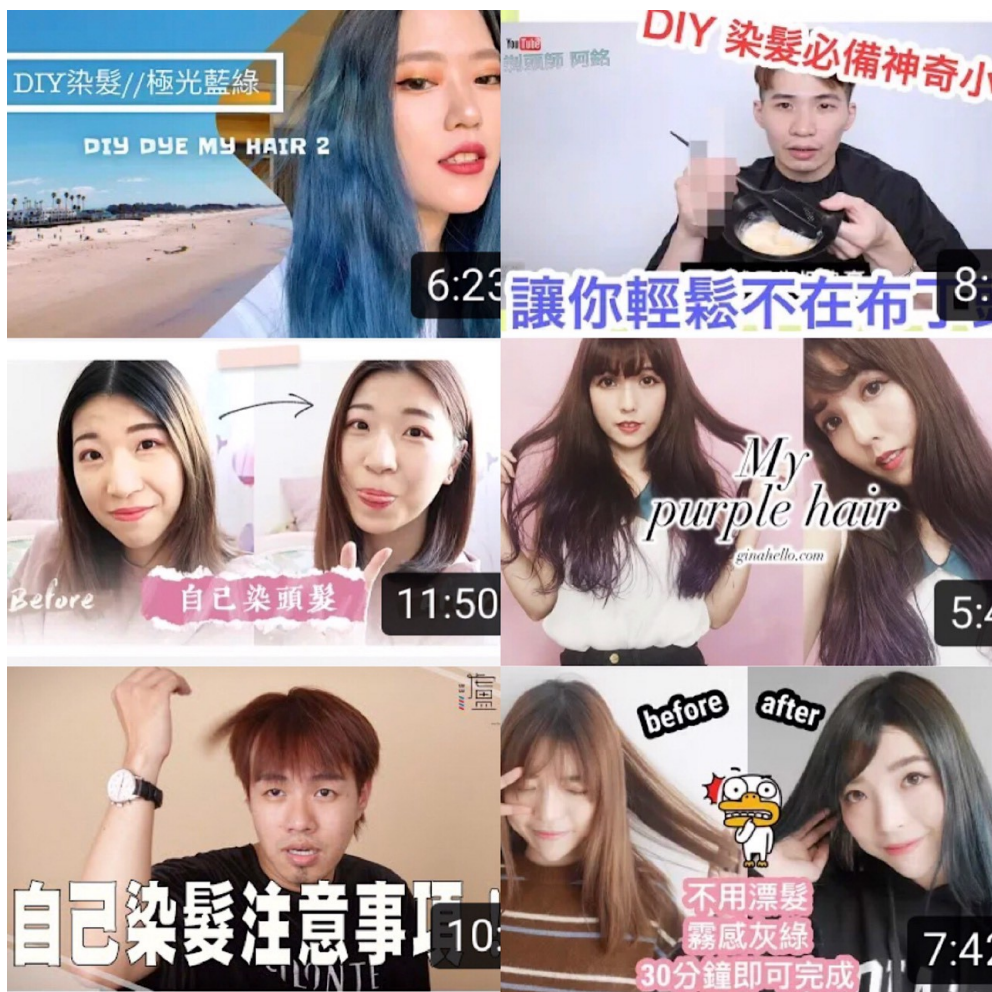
DIY染髮//極光藍綠

DIY DYE MY HAIR 2

6:23

DIY 染髮必備神奇小

YouTube
美頭師 阿銘

8:

讓你輕鬆不在布丁

Before

自己染頭髮

11:50

My purple hair
ginahello.com

5:4

盧

自己染髮注意事項

10:

before after

不用漂髮
霧感灰綠
30分鐘即可完成

7:42